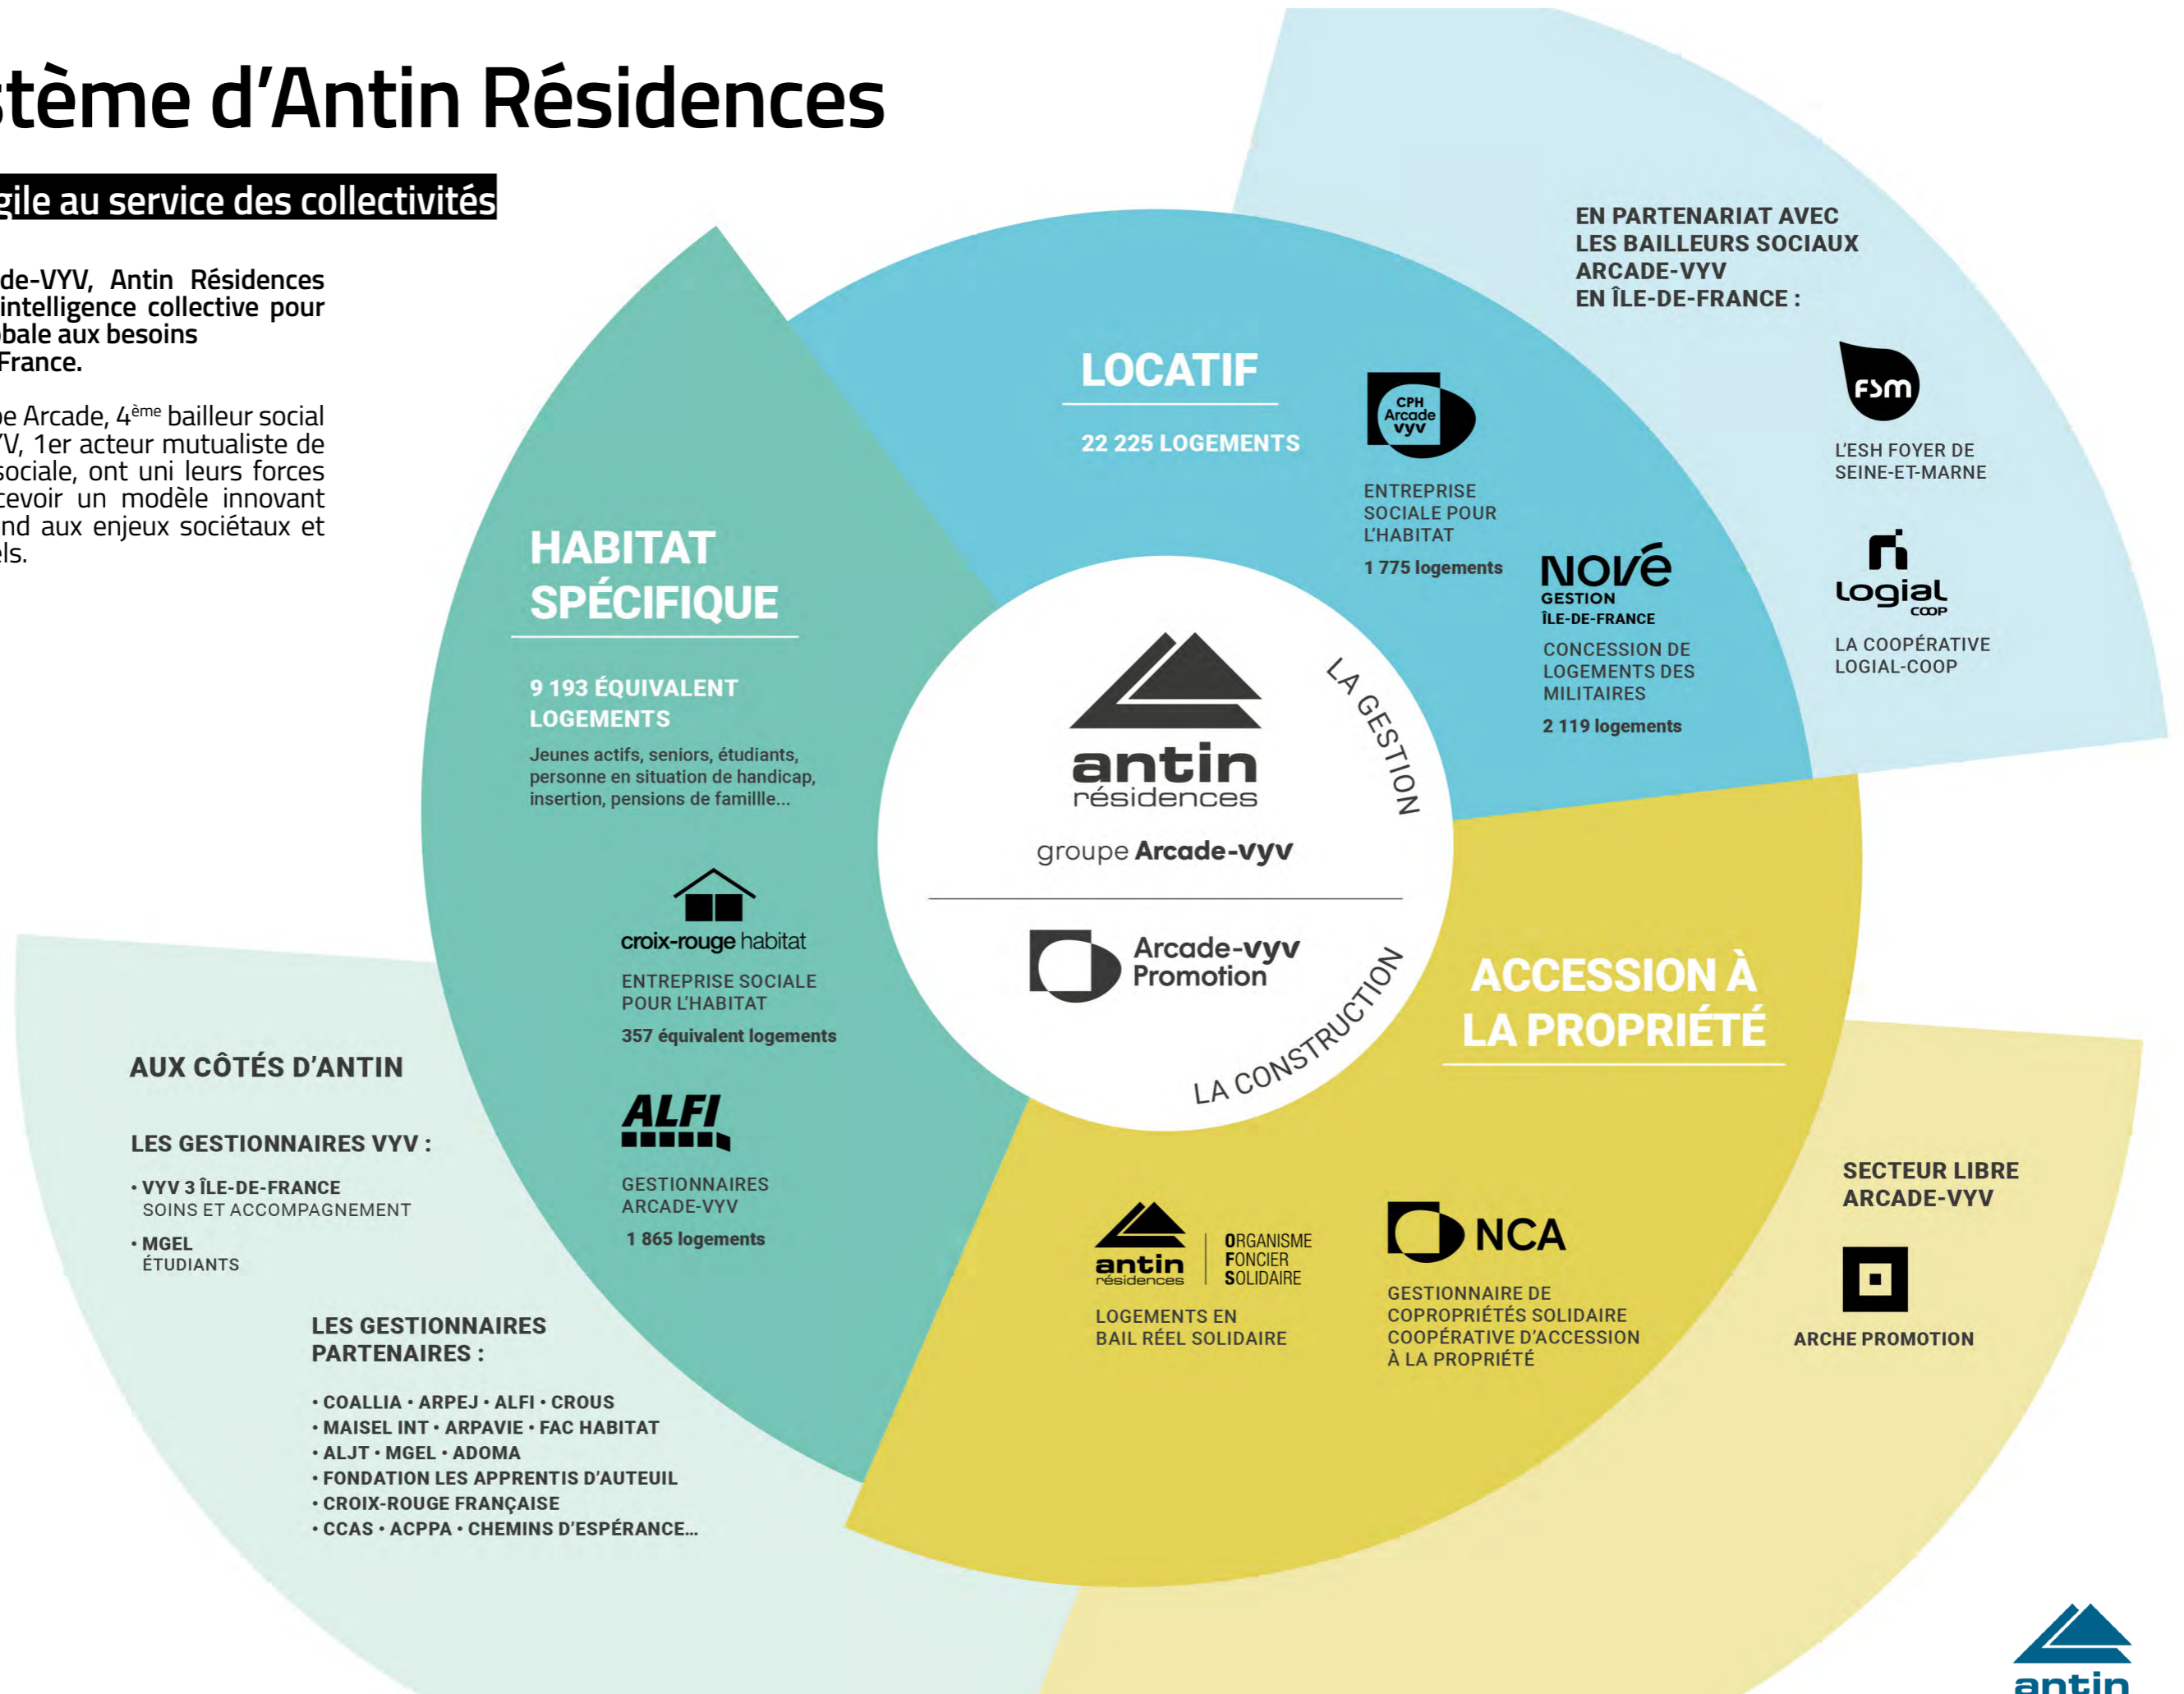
stème d'Antin Résidences

gile au service des collectivités

de-VYV, Antin Résidences intelligence collective pour bale aux besoins France.

e Arcade, 4$^{ème}$ bailleur social V, 1er acteur mutualiste de sociale, ont uni leurs forces cevoir un modèle innovant nd aux enjeux sociétaux et els.

LOCATIF

22 225 LOGEMENTS

CPH Arcade vyv

ENTREPRISE SOCIALE POUR L'HABITAT

1 775 logements

NOVÉ GESTION ÎLE-DE-FRANCE

CONCESSION DE LOGEMENTS DES MILITAIRES

2 119 logements

EN PARTENARIAT AVEC LES BAILLEURS SOCIAUX ARCADE-VYV EN ÎLE-DE-FRANCE :

FSM

L'ESH FOYER DE SEINE-ET-MARNE

logial COOP

LA COOPÉRATIVE LOGIAL-COOP

HABITAT SPÉCIFIQUE

9 193 ÉQUIVALENT LOGEMENTS

Jeunes actifs, seniors, étudiants, personne en situation de handicap, insertion, pensions de faminlle...

croix-rouge habitat

ENTREPRISE SOCIALE POUR L'HABITAT

357 équivalent logements

ALFI

GESTIONNAIRES ARCADE-VYV

1 865 logements

antin résidences

groupe Arcade-vyv

LA GESTION

Arcade-vyv Promotion

LA CONSTRUCTION

ACCESSION À LA PROPRIÉTÉ

antin résidences ORGANISME FONCIER SOLIDAIRE

LOGEMENTS EN BAIL RÉEL SOLIDAIRE

NCA

GESTIONNAIRE DE COPROPRIÉTÉS SOLIDAIRE COOPÉRATIVE D'ACCESSION À LA PROPRIÉTÉ

SECTEUR LIBRE ARCADE-VYV

ARCHE PROMOTION

AUX CÔTÉS D'ANTIN

LES GESTIONNAIRES VYV :

• VYV 3 ÎLE-DE-FRANCE SOINS ET ACCOMPAGNEMENT
• MGEL ÉTUDIANTS

LES GESTIONNAIRES PARTENAIRES :

• COALLIA • ARPEJ • ALFI • CROUS
• MAISEL INT • ARPAVIE • FAC HABITAT
• ALJT • MGEL • ADOMA
• FONDATION LES APPRENTIS D'AUTEUIL
• CROIX-ROUGE FRANÇAISE
• CCAS • ACPPA • CHEMINS D'ESPÉRANCE...

antin